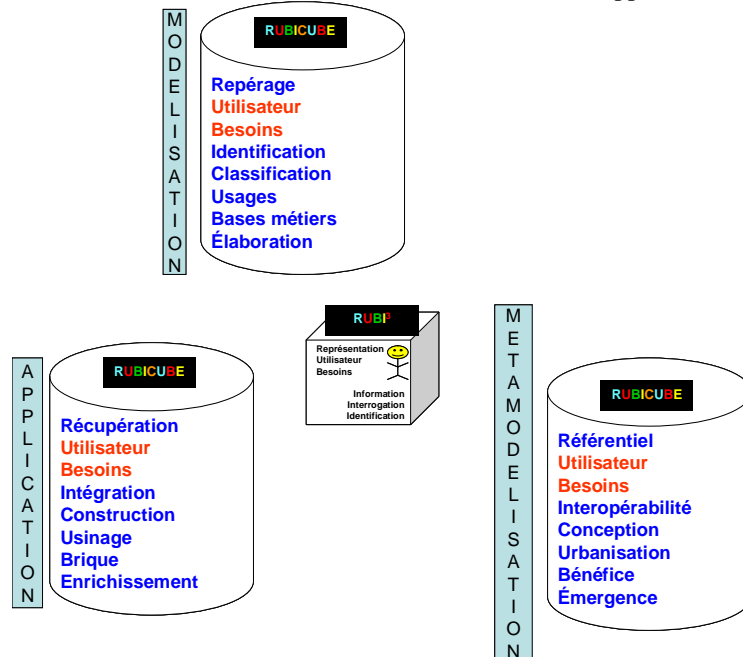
MODELISATION

RUBICUBE

Repérage
Utilisateur
Besoins
Identification
Classification
Usages
Bases métiers
Élaboration

APPLICATION

RUBICUBE

Récupération
Utilisateur
Besoins
Intégration
Construction
Usinage
Brique
Enrichissement

RUBI$^3$

Représentation
Utilisateur
Besoins

Information
Interrogation
Identification

METAMODELISATION

RUBICUBE

Référentiel
Utilisateur
Besoins
Interopérabilité
Conception
Urbanisation
Bénéfice
Émergence